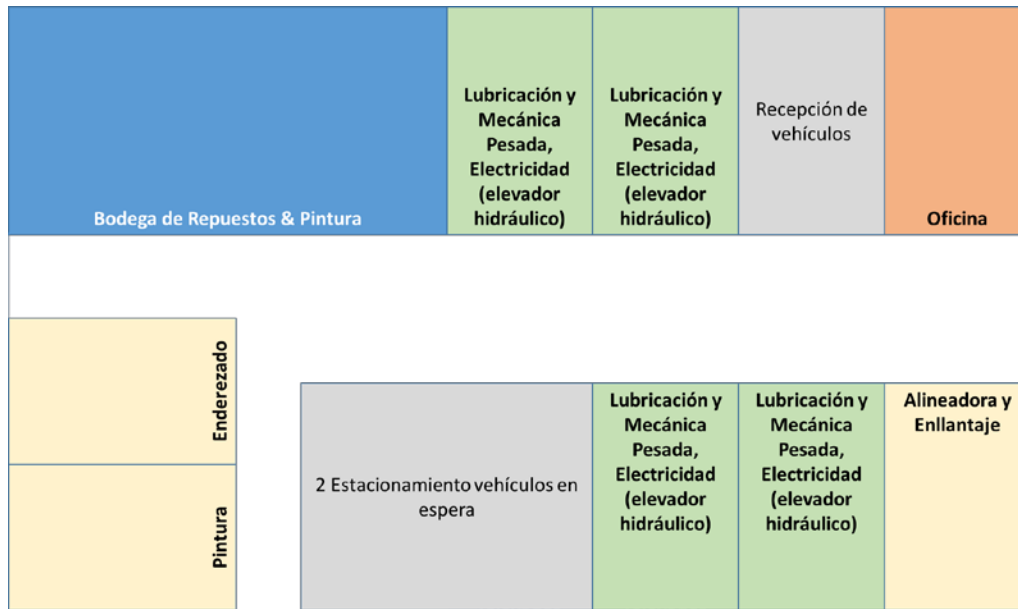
Bodega de Repuestos & Pintura

Lubricación y Mecánica Pesada, Electricidad (elevador hidráulico)

Lubricación y Mecánica Pesada, Electricidad (elevador hidráulico)

Recepción de vehículos

Oficina

Enderezado

Pintura

2 Estacionamiento vehículos en espera

Lubricación y Mecánica Pesada, Electricidad (elevador hidráulico)

Lubricación y Mecánica Pesada, Electricidad (elevador hidráulico)

Alineadora y Enllantaje